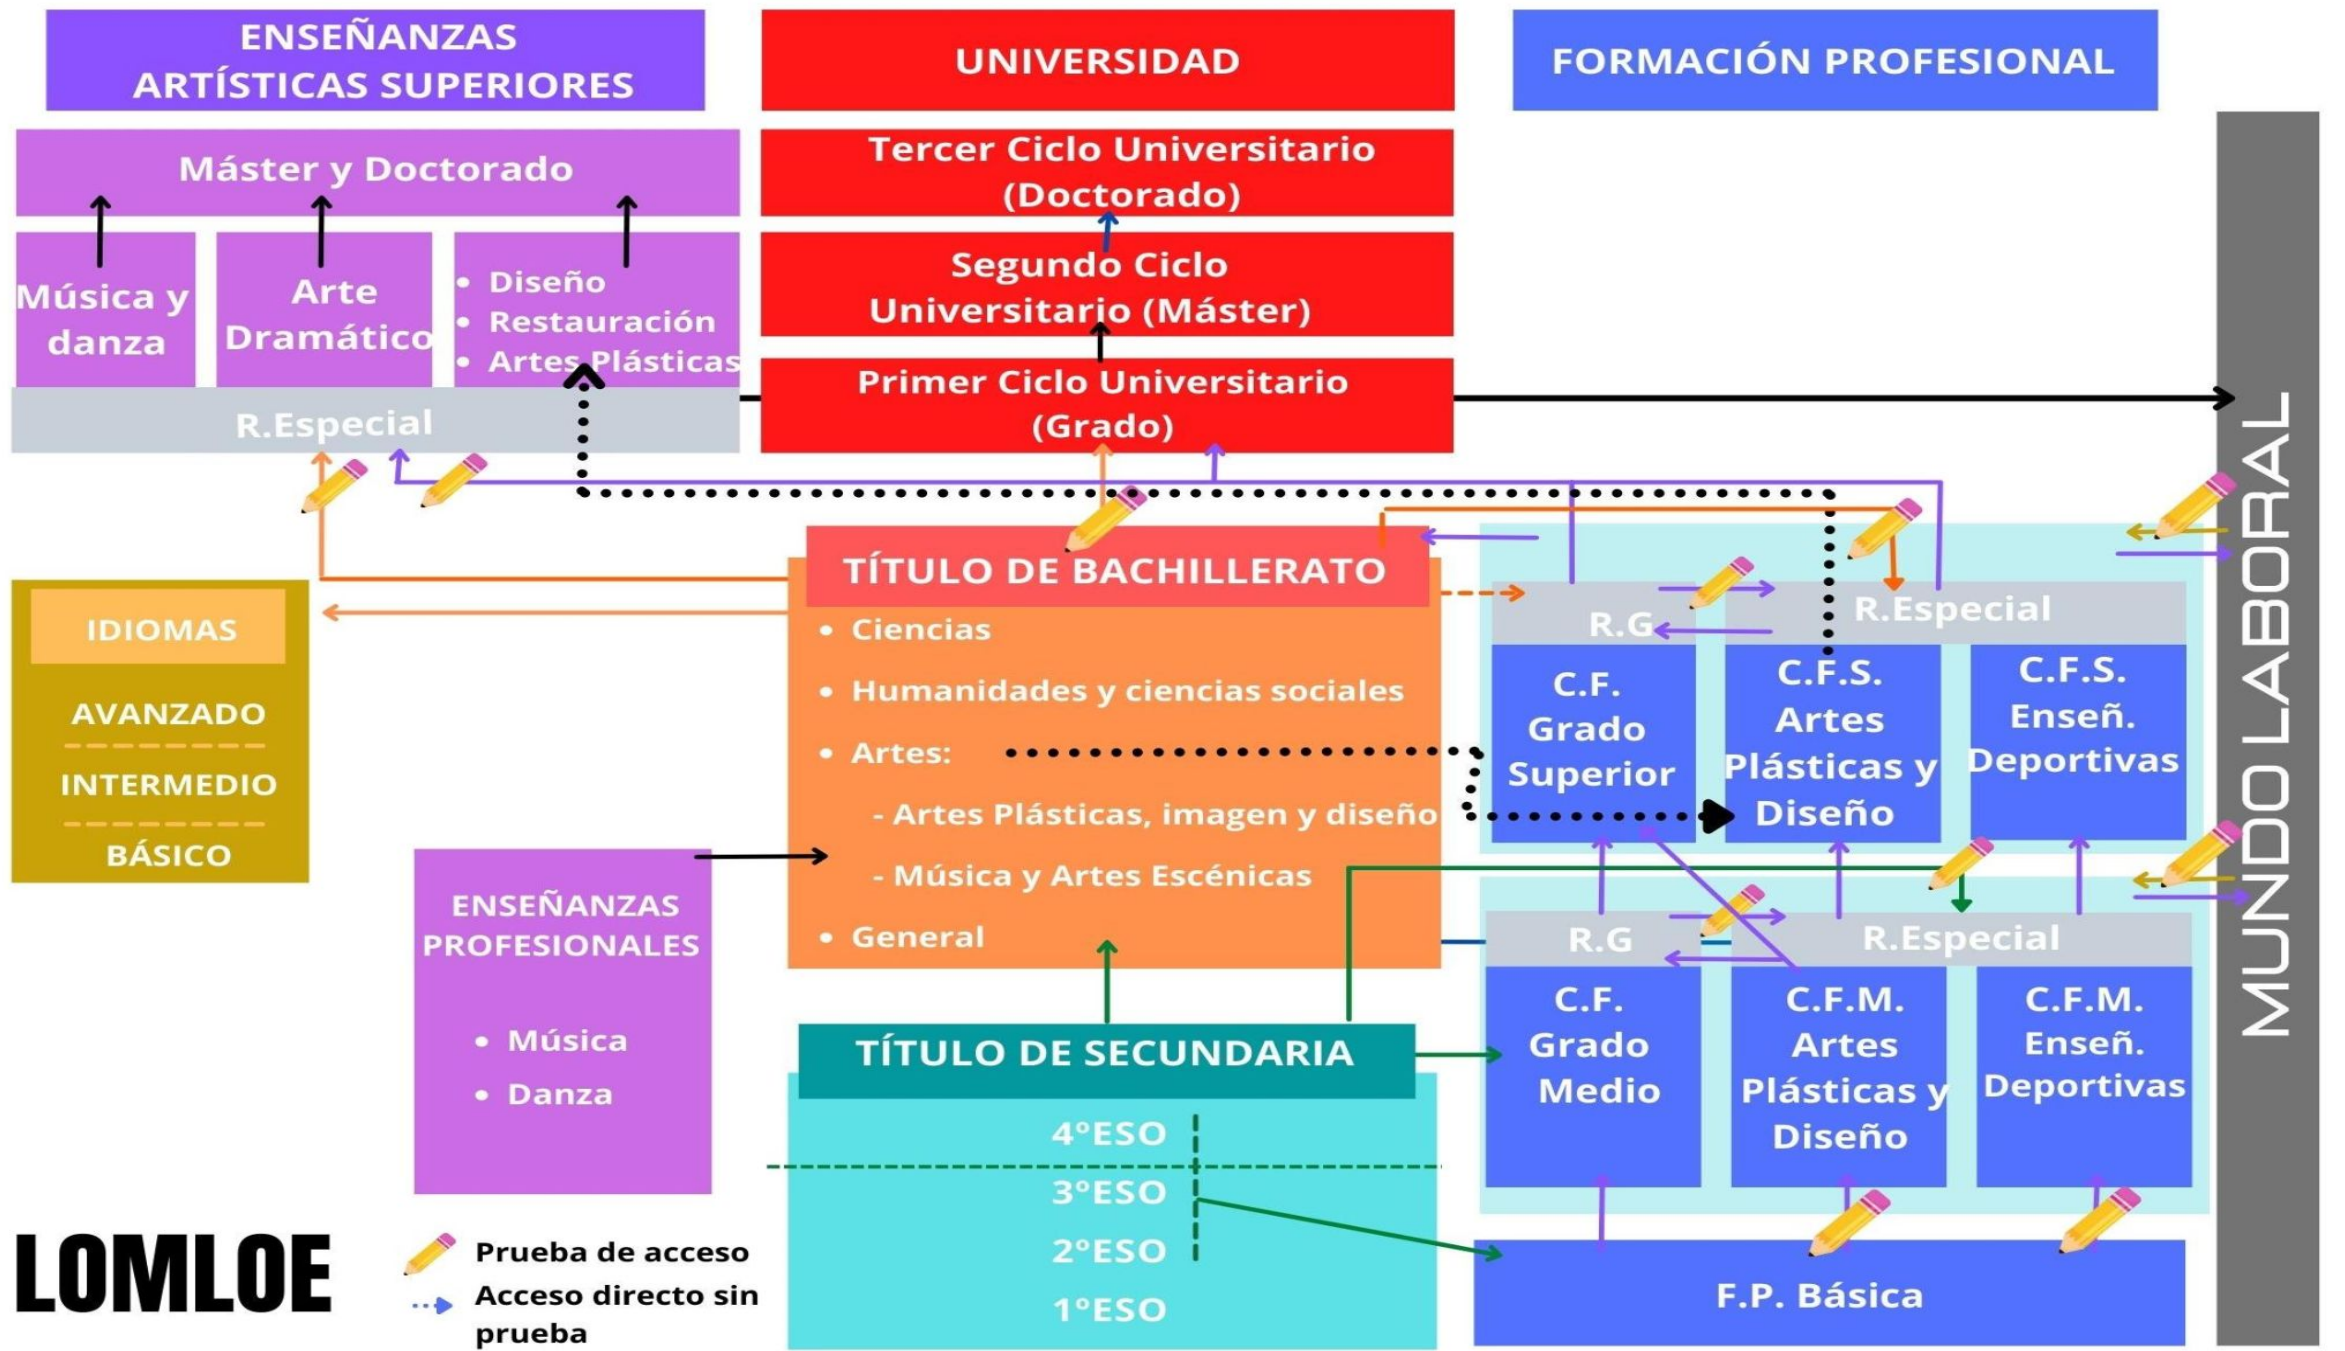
ENSEÑANZAS ARTÍSTICAS SUPERIORES

UNIVERSIDAD

FORMACIÓN PROFESIONAL

Máster y Doctorado

Música y danza

Arte Dramático

- Diseño
- Restauración
- Artes Plásticas

R.Especial

Tercer Ciclo Universitario (Doctorado)

Segundo Ciclo Universitario (Máster)

Primer Ciclo Universitario (Grado)

MUNDO LABORAL

IDIOMAS

AVANZADO

INTERMEDIO

BÁSICO

TÍTULO DE BACHILLERATO

- Ciencias
- Humanidades y ciencias sociales
- Artes:
  - Artes Plásticas, imagen y diseño
  - Música y Artes Escénicas
- General

R.G

R.Especial

C.F. Grado Superior

C.F.S. Artes Plásticas y Diseño

C.F.S. Enseñ. Deportivas

ENSEÑANZAS PROFESIONALES

- Música
- Danza

R.G

R.Especial

C.F. Grado Medio

C.F.M. Artes Plásticas y Diseño

C.F.M. Enseñ. Deportivas

TÍTULO DE SECUNDARIA

4ºESO

3ºESO

2ºESO

1ºESO

F.P. Básica

LOMLOE

Prueba de acceso

Acceso directo sin prueba